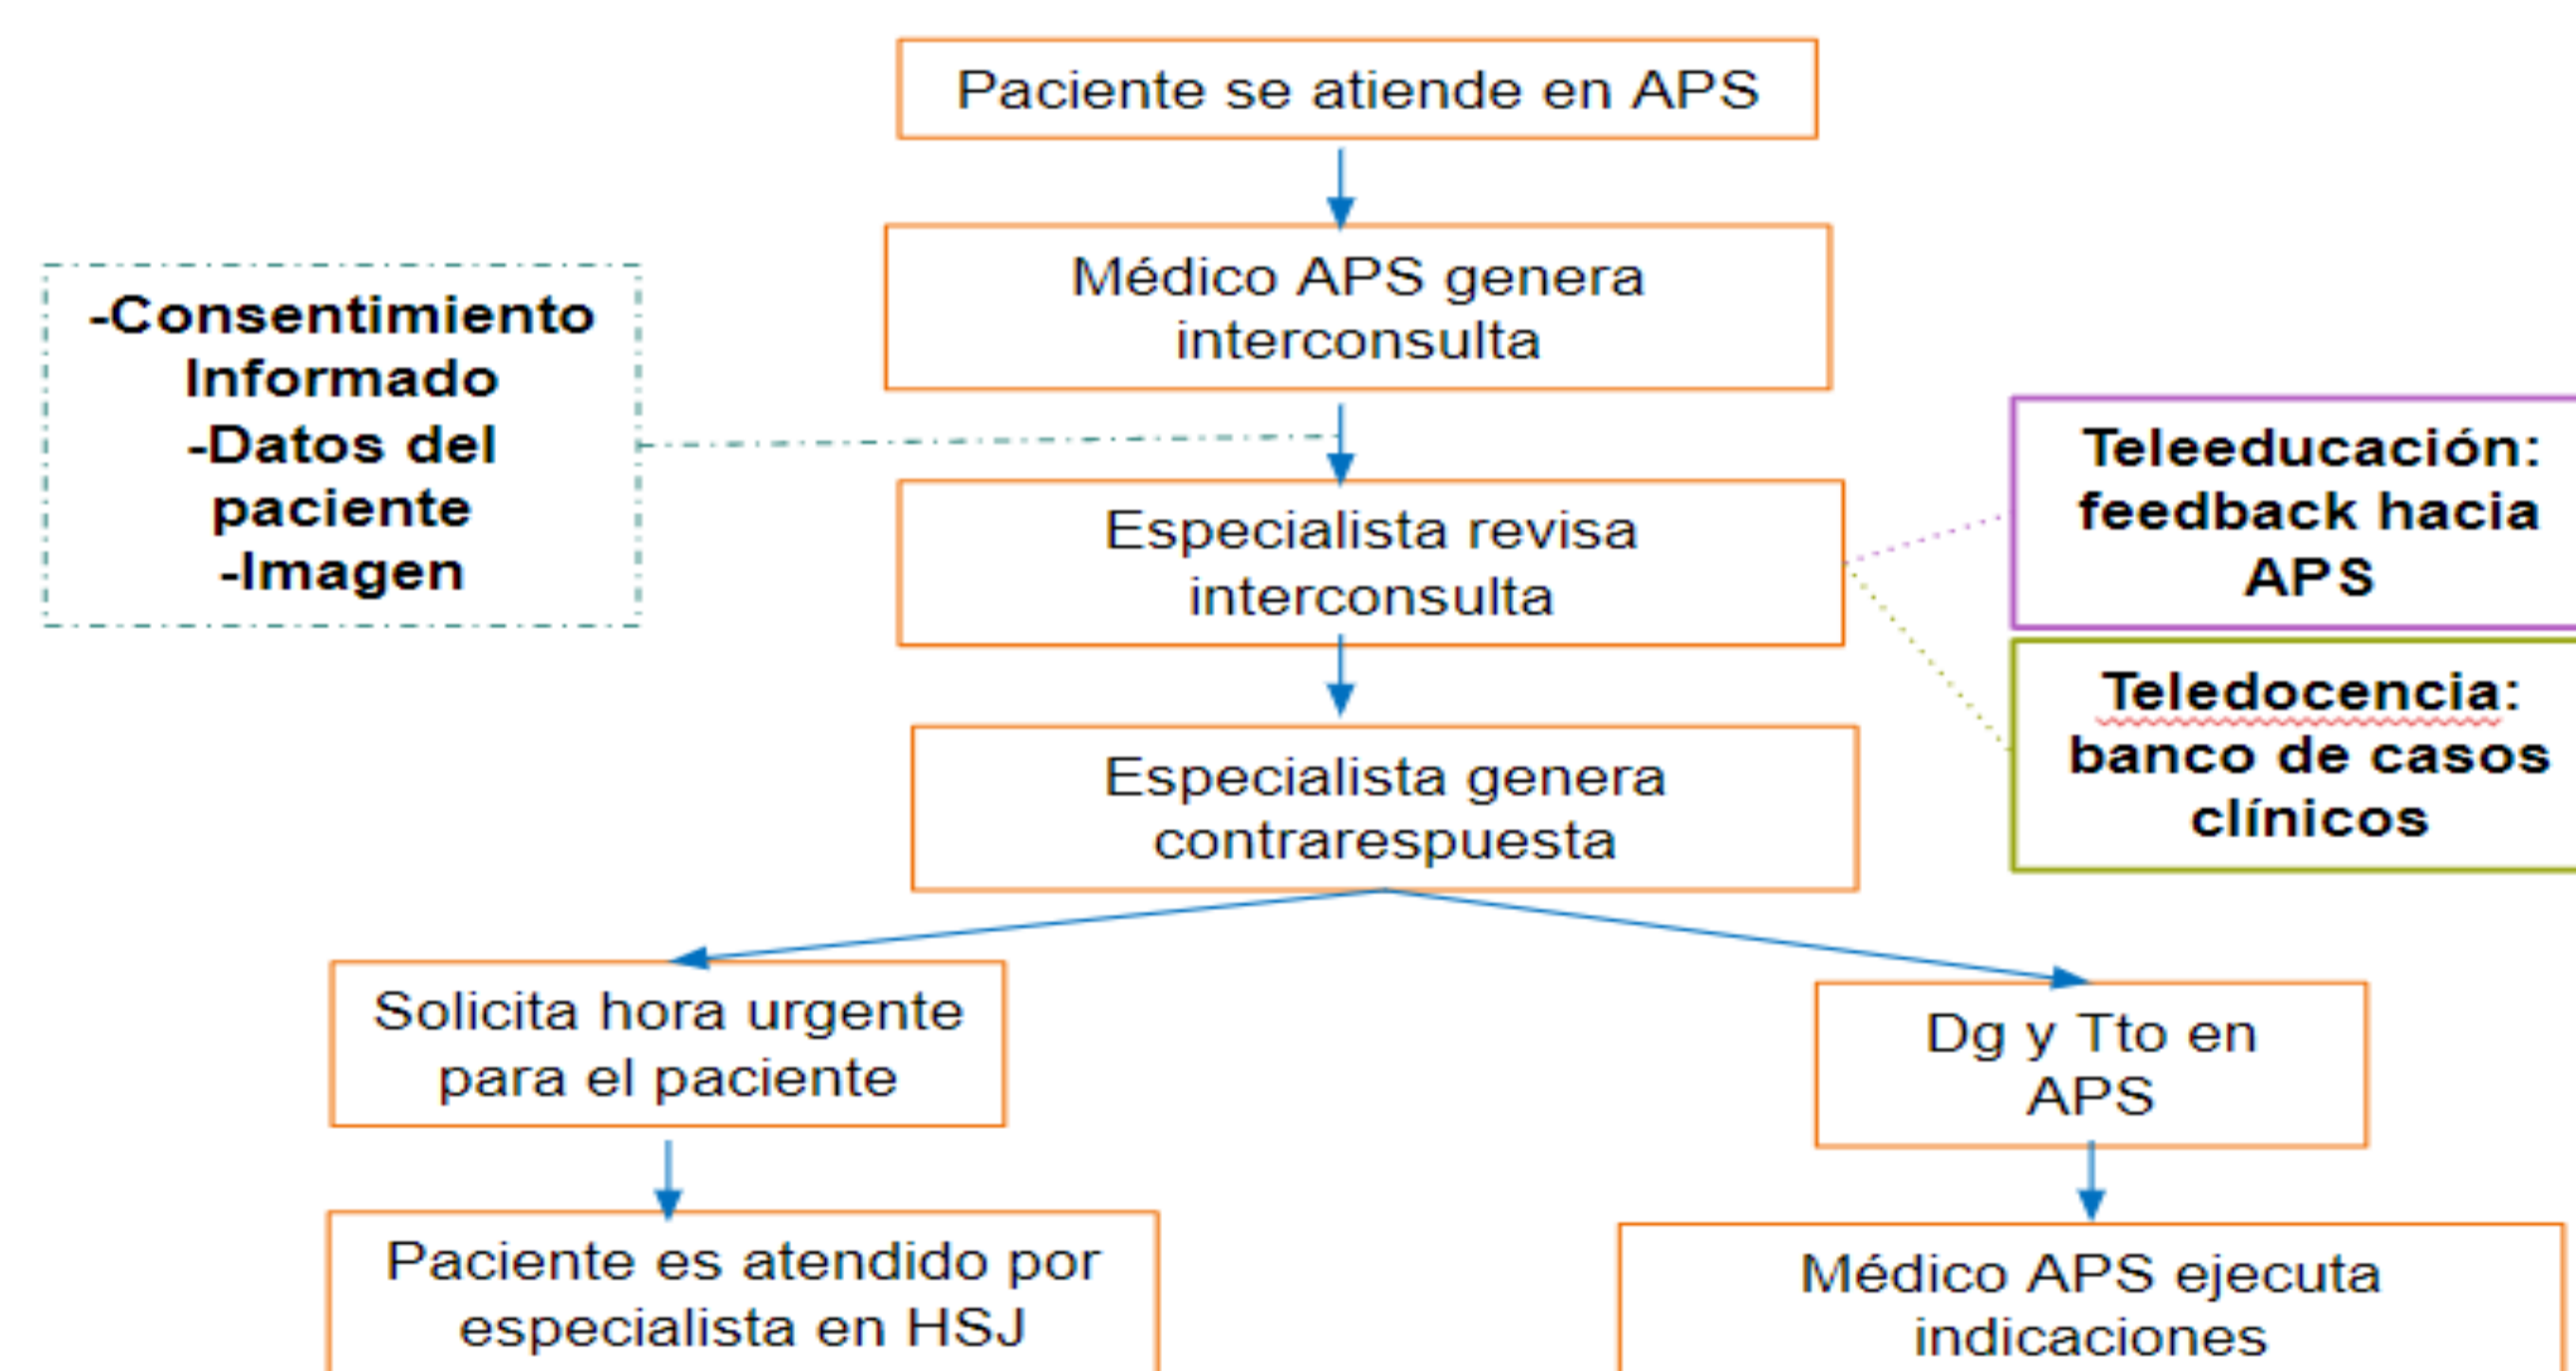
Paciente se atiende en APS

Médico APS genera interconsulta

-Consentimiento Informado
-Datos del paciente
-Imagen

Especialista revisa interconsulta

Teleeducación: feedback hacia APS

Teledocencia: banco de casos clínicos

Especialista genera contrarespuesta

Solicita hora urgente para el paciente

Dg y Tto en APS

Paciente es atendido por especialista en HSJ

Médico APS ejecuta indicaciones